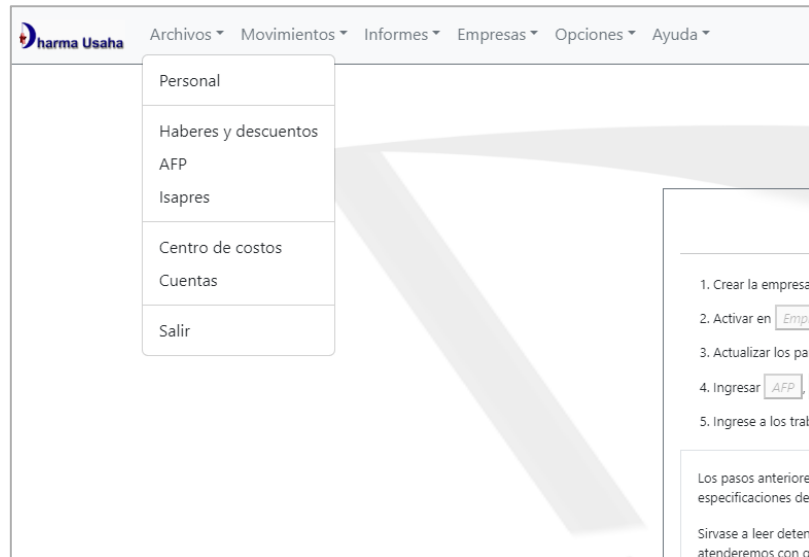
Dharma Usaha Archivos ▾ Movimientos ▾ Informes ▾ Empresas ▾ Opciones ▾ Ayuda ▾

Personal

Haberes y descuentos
AFP
Isapres

Centro de costos
Cuentas

Salir

1. Crear la empresa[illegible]

2. Activar en Emp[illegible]

3. Actualizar los pa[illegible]

4. Ingresar AFP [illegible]

5. Ingrese a los trab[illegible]

Los pasos anteriore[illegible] especificaciones de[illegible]

Sirvase a leer deten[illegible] atenderemos con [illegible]